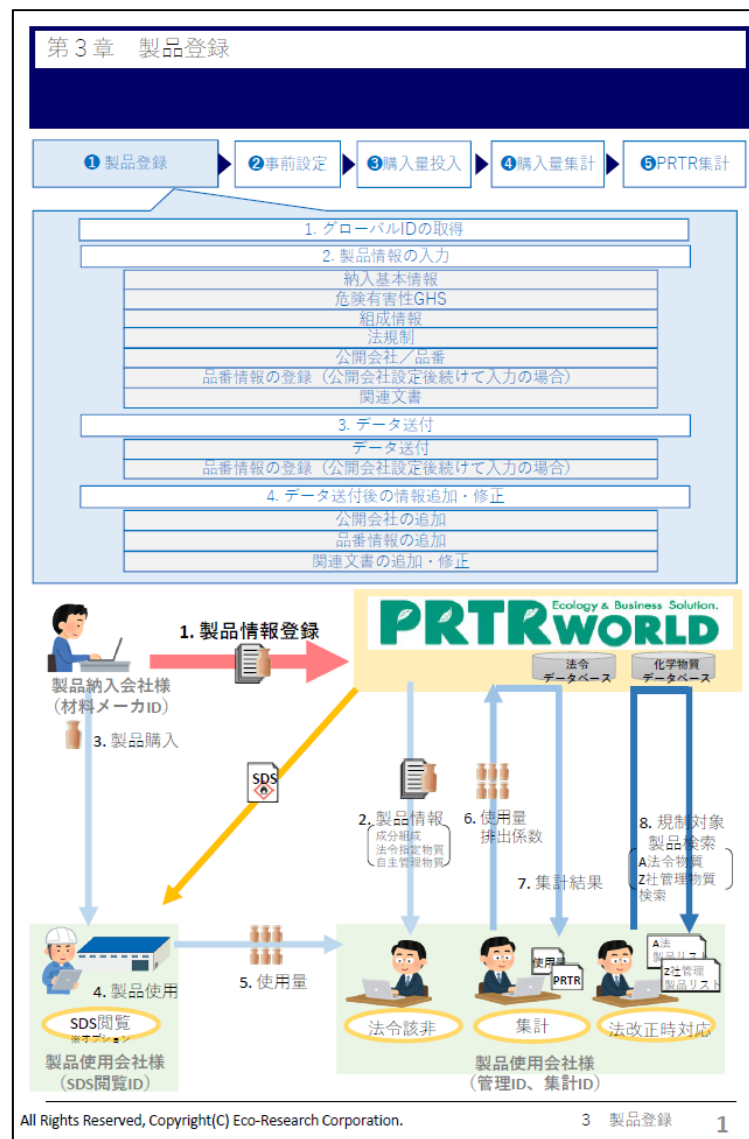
第３章　製品登録

❶製品登録 ❷事前設定 ❸購入量投入 ❹購入量集計 ❺PRTR集計

1. グローバルIDの取得
2. 製品情報の入力
納入基本情報
危険有害性GHS
組成情報
法規制
公開会社／品番
品番情報の登録（公開会社設定後続けて入力の場合）
関連文書
3. データ送付
データ送付
品番情報の登録（公開会社設定後続けて入力の場合）
4. データ送付後の情報追加・修正
公開会社の追加
品番情報の追加
関連文書の追加・修正

製品納入会社様
（材料メーカID）

1. 製品情報登録

PRTR WORLD
Ecology & Business Solution.

法令データベース
化学物質データベース

3. 製品購入

SDS

2. 製品情報
成分組成
法令指定物質
自主管理物質

6. 使用量
排出係数

7. 集計結果

8. 規制対象製品検索
A法令物質
Z社管理物質
検索

4. 製品使用

5. 使用量

SDS閲覧
※オプション

製品使用会社様
（SDS閲覧ID）

法令該非

使用量
PRTR

集計

A法
製品リスト
Z社管理
製品リスト

法改正時対応

製品使用会社様
（管理ID、集計ID）

All Rights Reserved, Copyright(C) Eco-Research Corporation.　　3　製品登録　　1